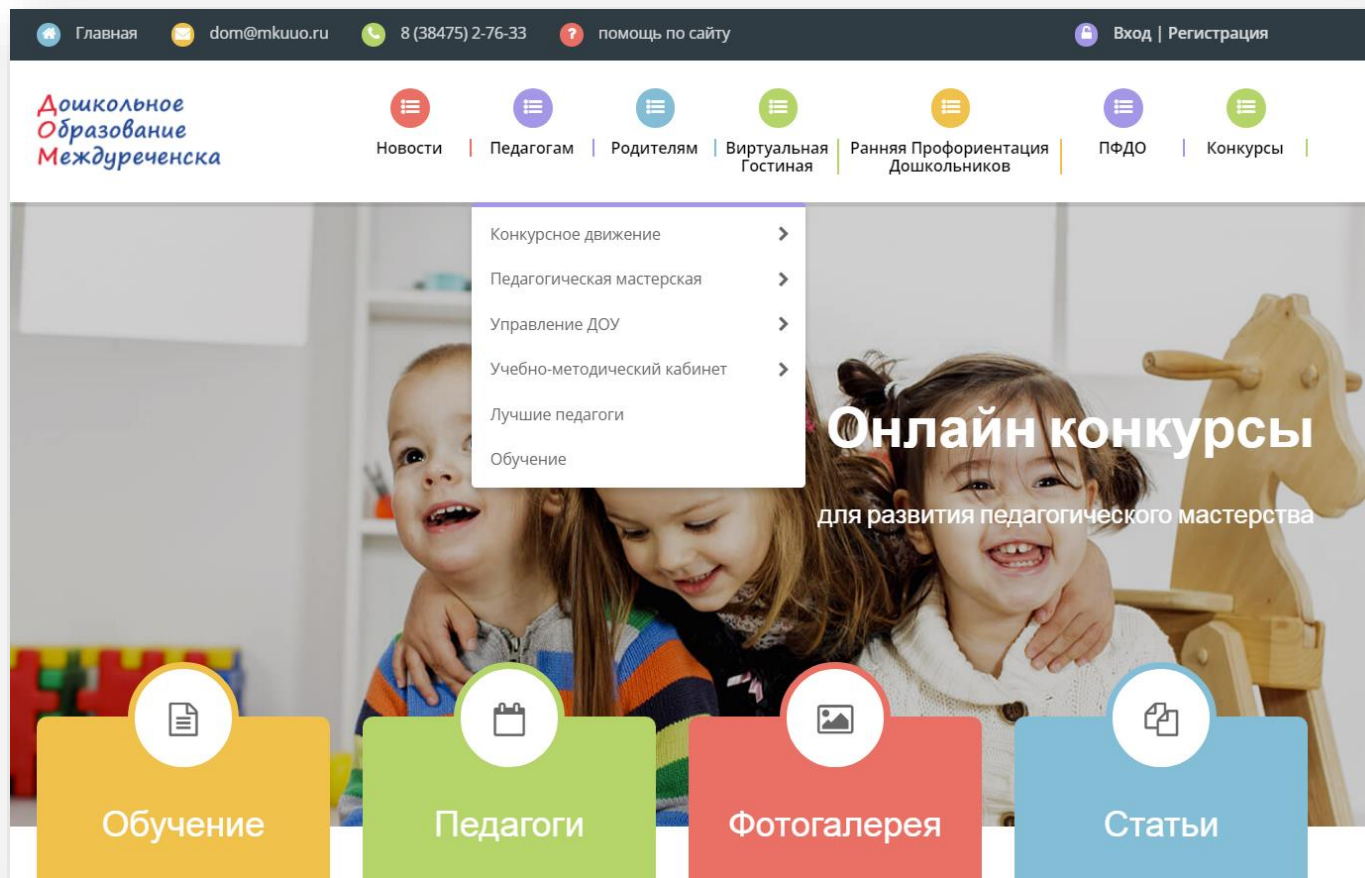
Главная dom@mkuuo.ru 8 (38475) 2-76-33 помощь по сайту Вход | Регистрация

Дошкольное
Образование
Междуреченска

Новости | Педагогам | Родителям | Виртуальная Гостиная | Ранняя Профориентация Дошкольников | ПФДО | Конкурсы |

Конкурсное движение
Педагогическая мастерская
Управление ДОУ
Учебно-методический кабинет
Лучшие педагоги
Обучение

Онлайн конкурсы
для развития педагогического мастерства

Обучение
Педагоги
Фотогалерея
Статьи